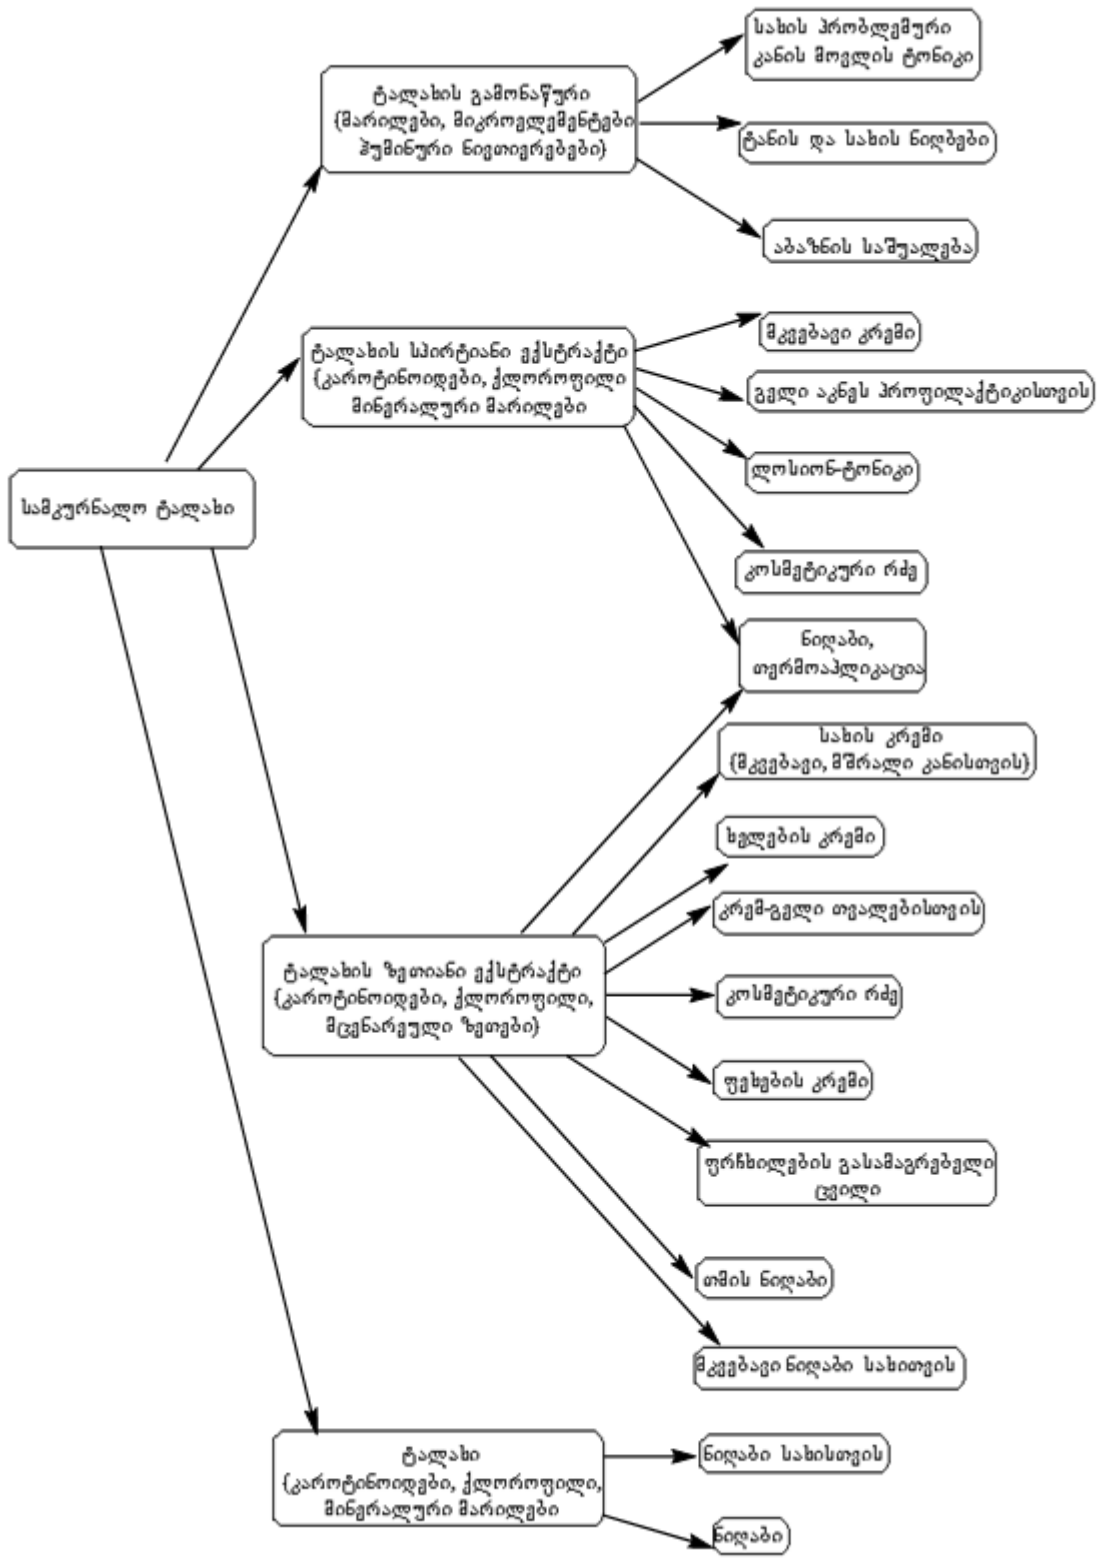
სამკურნალო ტალახი

ტალახის გამონაწური (მარილები, მიკროელემენტები ჰუმინური ნივთიერებები)

სახის პრობლემური კანის მოვლის ტონიკი

ტანის და სახის ნიღბები

აბაზნის საშუალება

ტალახის სპირტიანი ექსტრაქტი (კაროტინოიდები, ქლოროფილი მინერალური მარილები

მკვებავი კრემი

გელი აკნეს პროფილაქტიკისთვის

ლოსიონ-ტონიკი

კოსმეტიკური რძე

ნიღაბი, თერმოაპლიკაცია

ტალახის ზეთიანი ექსტრაქტი (კაროტინოიდები, ქლოროფილი, მცენარეული ზეთები)

სახის კრემი (მკვებავი, მშრალი კანისთვის)

ხელების კრემი

კრემ-გელი თვალებისთვის

კოსმეტიკური რძე

ფეხების კრემი

ფრჩხილების გასამაგრებელი ცვილი

თმის ნიღაბი

მკვებავი ნიღაბი სახისთვის

ტალახი (კაროტინოიდები, ქლოროფილი, მინერალური მარილები

ნიღაბი სახისთვის

ნიღაბი